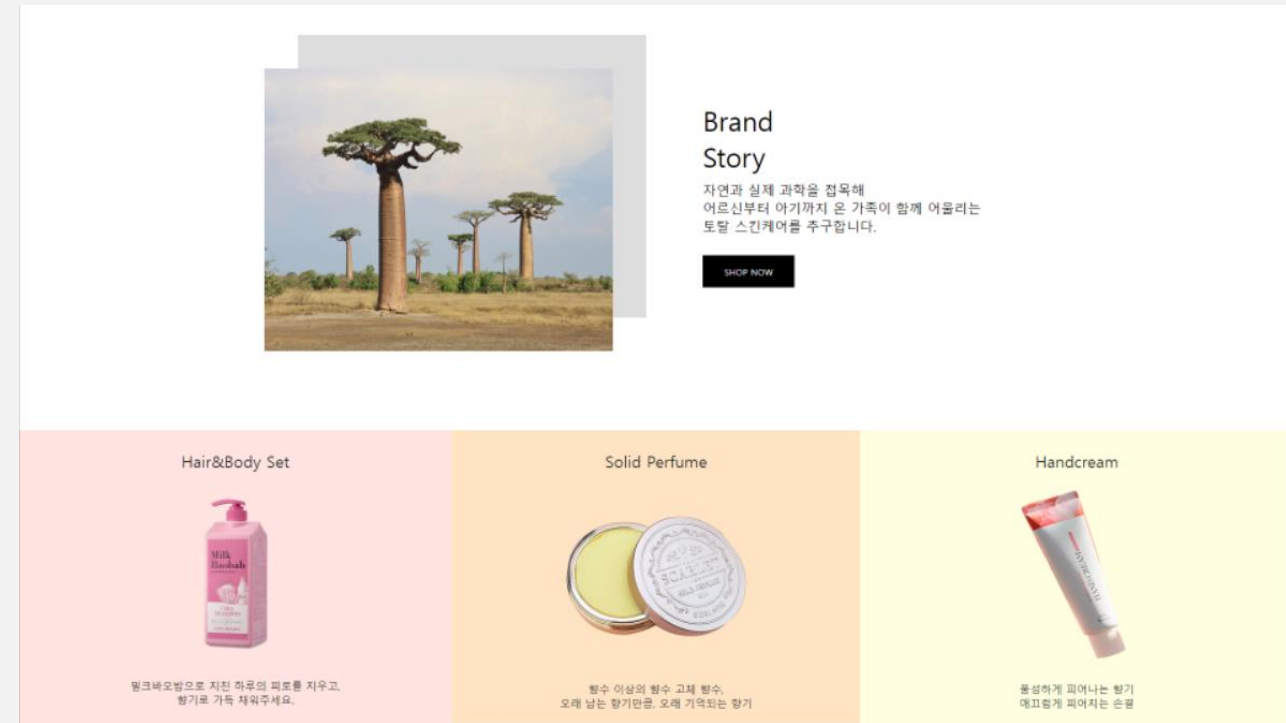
Brand
Story
자연과 실제 과학을 접목해
어르신부터 아기까지 온 가족이 함께 어울리는
토탈 스킨케어를 추구합니다.

SHOP NOW

Hair&Body Set

Milk Baobab

밀크바오밥으로 지친 하루의 피로를 지우고,
향기로 가득 채워주세요.

Solid Perfume

향수 이상의 향수 고체 향수,
오래 남는 향기만큼, 오래 기억되는 향기

Handcream

풍성하게 피어나는 향기
매끄럽게 피어지는 손결